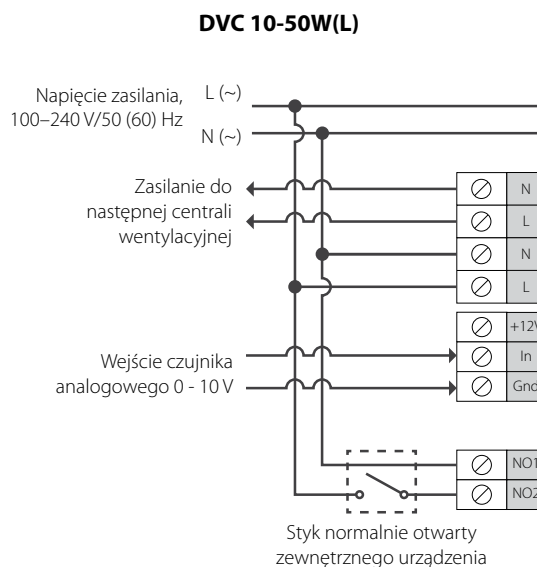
DVC 10-50W(L)

Napięcie zasilania, 100–240 V/50 (60) Hz

L (~)

N (~)

Zasilanie do następnej centrali wentylacyjnej

N

L

N

L

+12V

In

Gnd

Wejście czujnika analogowego 0 - 10 V

NO1

NO2

Styk normalnie otwarty zewnętrznego urządzenia